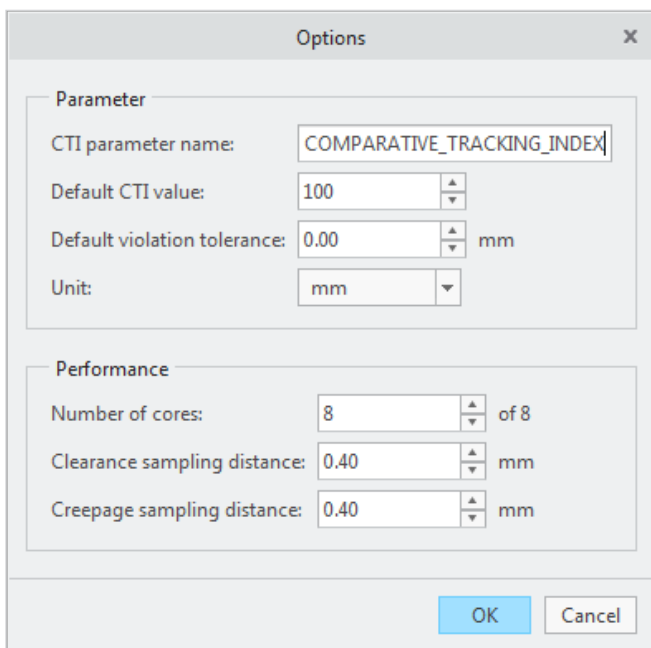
Options ×

Parameter

CTI parameter name: COMPARATIVE_TRACKING_INDEX

Default CTI value: 100

Default violation tolerance: 0.00 mm

Unit: mm

Performance

Number of cores: 8 of 8

Clearance sampling distance: 0.40 mm

Creepage sampling distance: 0.40 mm

OK Cancel